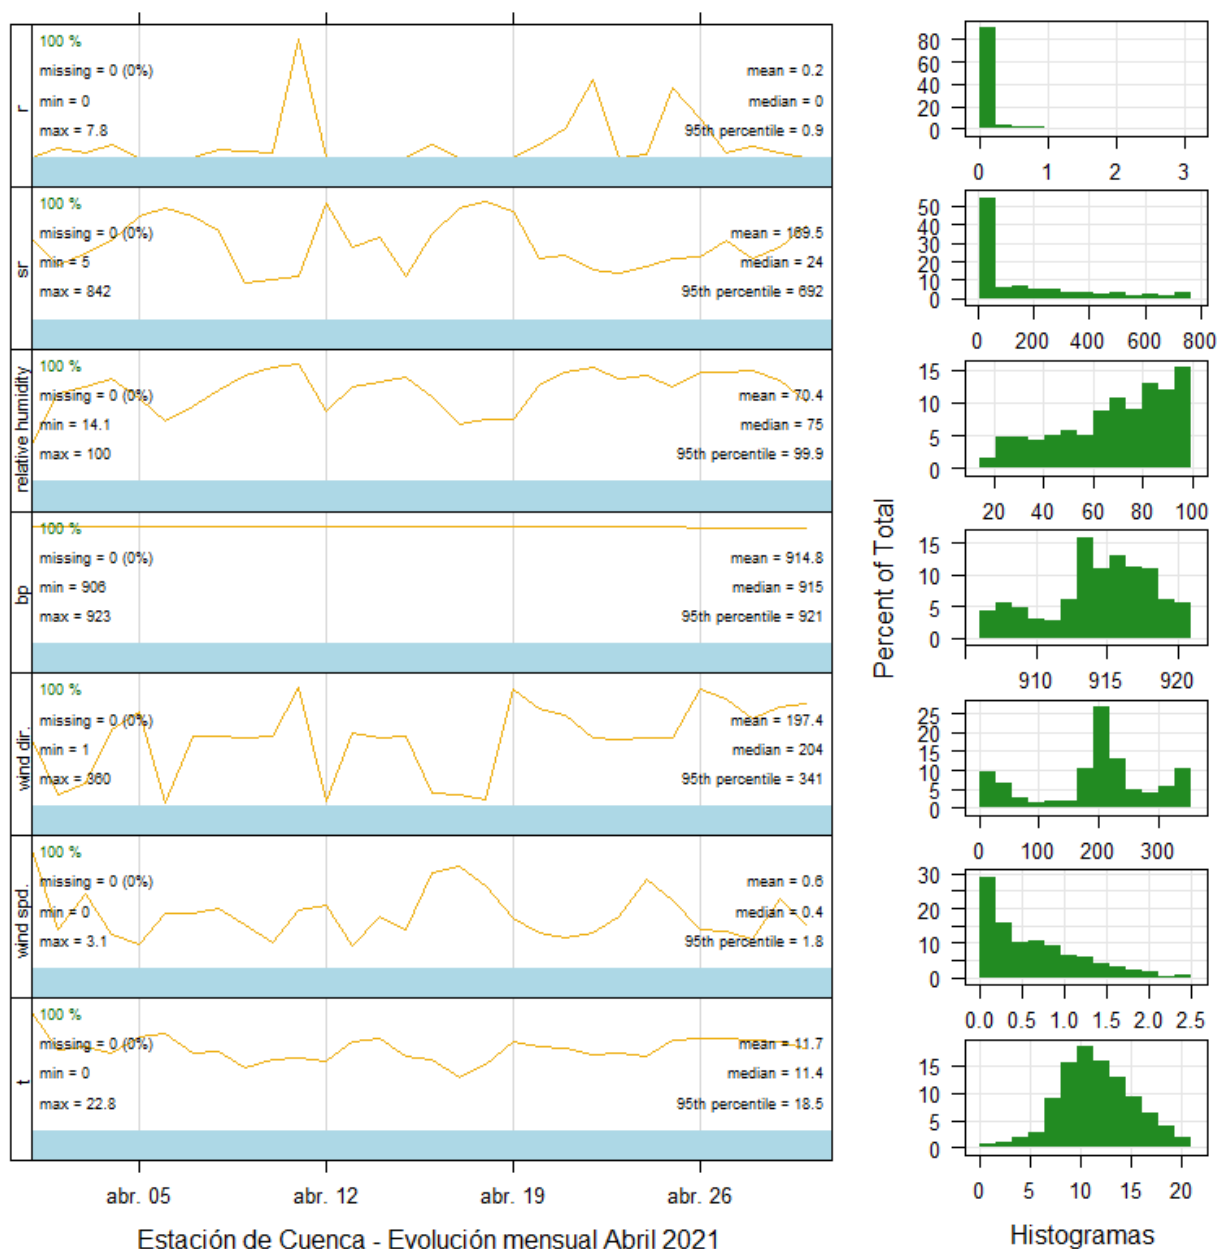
r
100 %
missing = 0 (0%)
min = 0
max = 7.8
mean = 0.2
median = 0
95th percentile = 0.9

sr
100 %
missing = 0 (0%)
min = 5
max = 842
mean = 189.5
median = 24
95th percentile = 692

relative humidity
100 %
missing = 0 (0%)
min = 14.1
max = 100
mean = 70.4
median = 75
95th percentile = 99.9

bp
100 %
missing = 0 (0%)
min = 906
max = 923
mean = 914.8
median = 915
95th percentile = 921

wind dir.
100 %
missing = 0 (0%)
min = 1
max = 360
mean = 197.4
median = 204
95th percentile = 341

wind spd.
100 %
missing = 0 (0%)
min = 0
max = 3.1
mean = 0.6
median = 0.4
95th percentile = 1.8

t
100 %
missing = 0 (0%)
min = 0
max = 22.8
mean = 11.7
median = 11.4
95th percentile = 18.5

abr. 05 abr. 12 abr. 19 abr. 26

Estación de Cuenca - Evolución mensual Abril 2021

80 60 40 20 0
0 1 2 3
50 40 30 20 10 0
0 200 400 600 800
15 10 5 0
20 40 60 80 100
15 10 5 0
910 915 920
25 20 15 10 5 0
0 100 200 300
30 20 10 0
0.0 0.5 1.0 1.5 2.0 2.5
15 10 5 0
0 5 10 15 20

Percent of Total

Histogramas